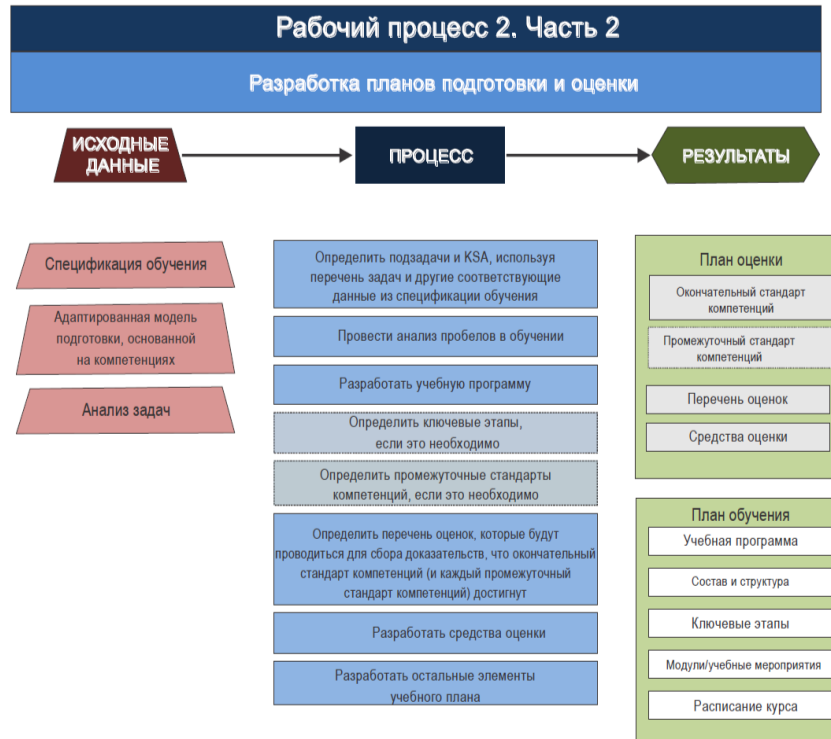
Рабочий процесс 2. Часть 2

Разработка планов подготовки и оценки

ИСХОДНЫЕ ДАННЫЕ

ПРОЦЕСС

РЕЗУЛЬТАТЫ

Спецификация обучения

Адаптированная модель подготовки, основанной на компетенциях

Анализ задач

Определить подзадачи и KSA, используя перечень задач и другие соответствующие данные из спецификации обучения

Провести анализ пробелов в обучении

Разработать учебную программу

Определить ключевые этапы, если это необходимо

Определить промежуточные стандарты компетенций, если это необходимо

Определить перечень оценок, которые будут проводиться для сбора доказательств, что окончательный стандарт компетенций (и каждый промежуточный стандарт компетенций) достигнут

Разработать средства оценки

Разработать остальные элементы учебного плана

План оценки

Окончательный стандарт компетенций

Промежуточный стандарт компетенций

Перечень оценок

Средства оценки

План обучения

Учебная программа

Состав и структура

Ключевые этапы

Модули/учебные мероприятия

Расписание курса